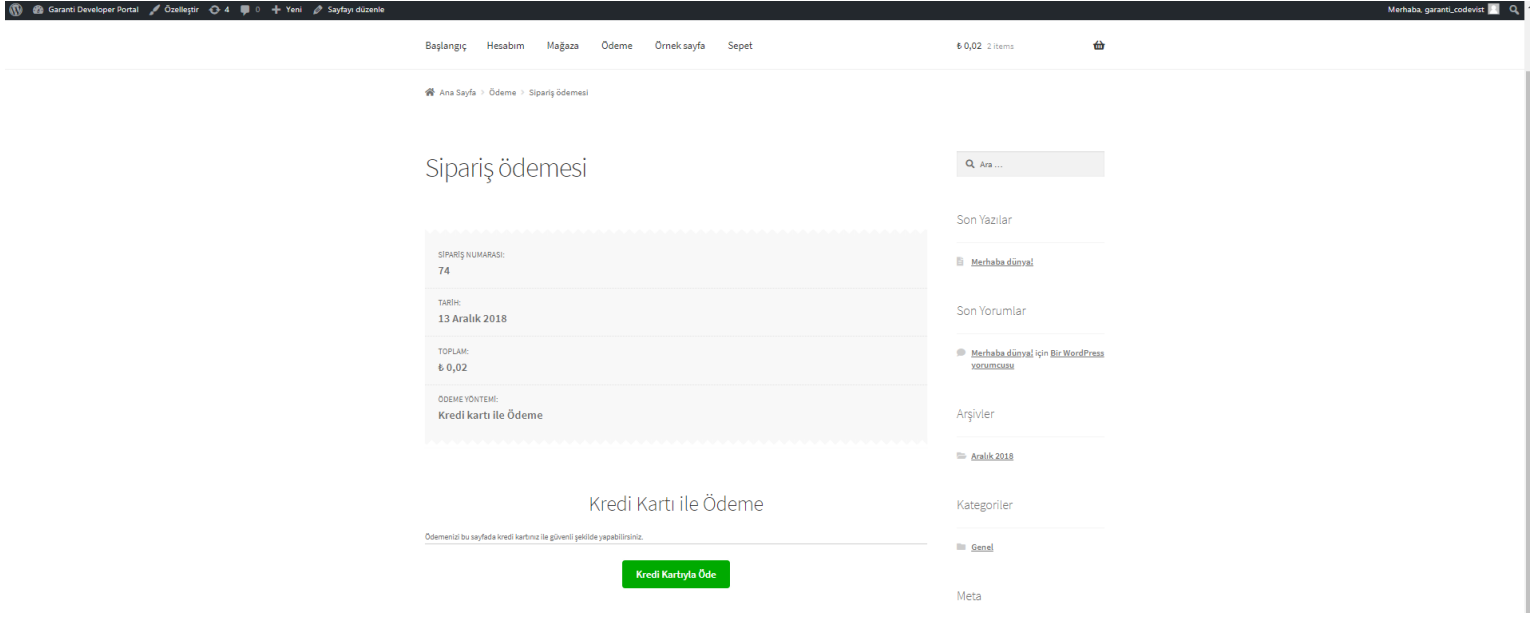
Garanti Developer Portal Özelleştir 4 0 Yeni Sayfayı düzenle

Merhaba, garanti_codevist

Başlangıç Hesabım Mağaza Ödeme Örnek sayfa Sepet

₺ 0,02 2 items

Ana Sayfa > Ödeme > Sipariş ödemesi

Sipariş ödemesi

SİPARİŞ NUMARASI:
74

TARİH:
13 Aralık 2018

TOPLAM:
₺ 0,02

ÖDEME YÖNTEMİ:
Kredi kartı ile Ödeme

Kredi Kartı ile Ödeme

Ödemenizi bu sayfada kredi kartınız ile güvenli şekilde yapabilirsiniz.

Kredi Kartıyla Öde

Ara …

Son Yazılar

Merhaba dünya!

Son Yorumlar

Merhaba dünya! için Bir WordPress yorumcusu

Arşivler

Aralık 2018

Kategoriler

Genel

Meta